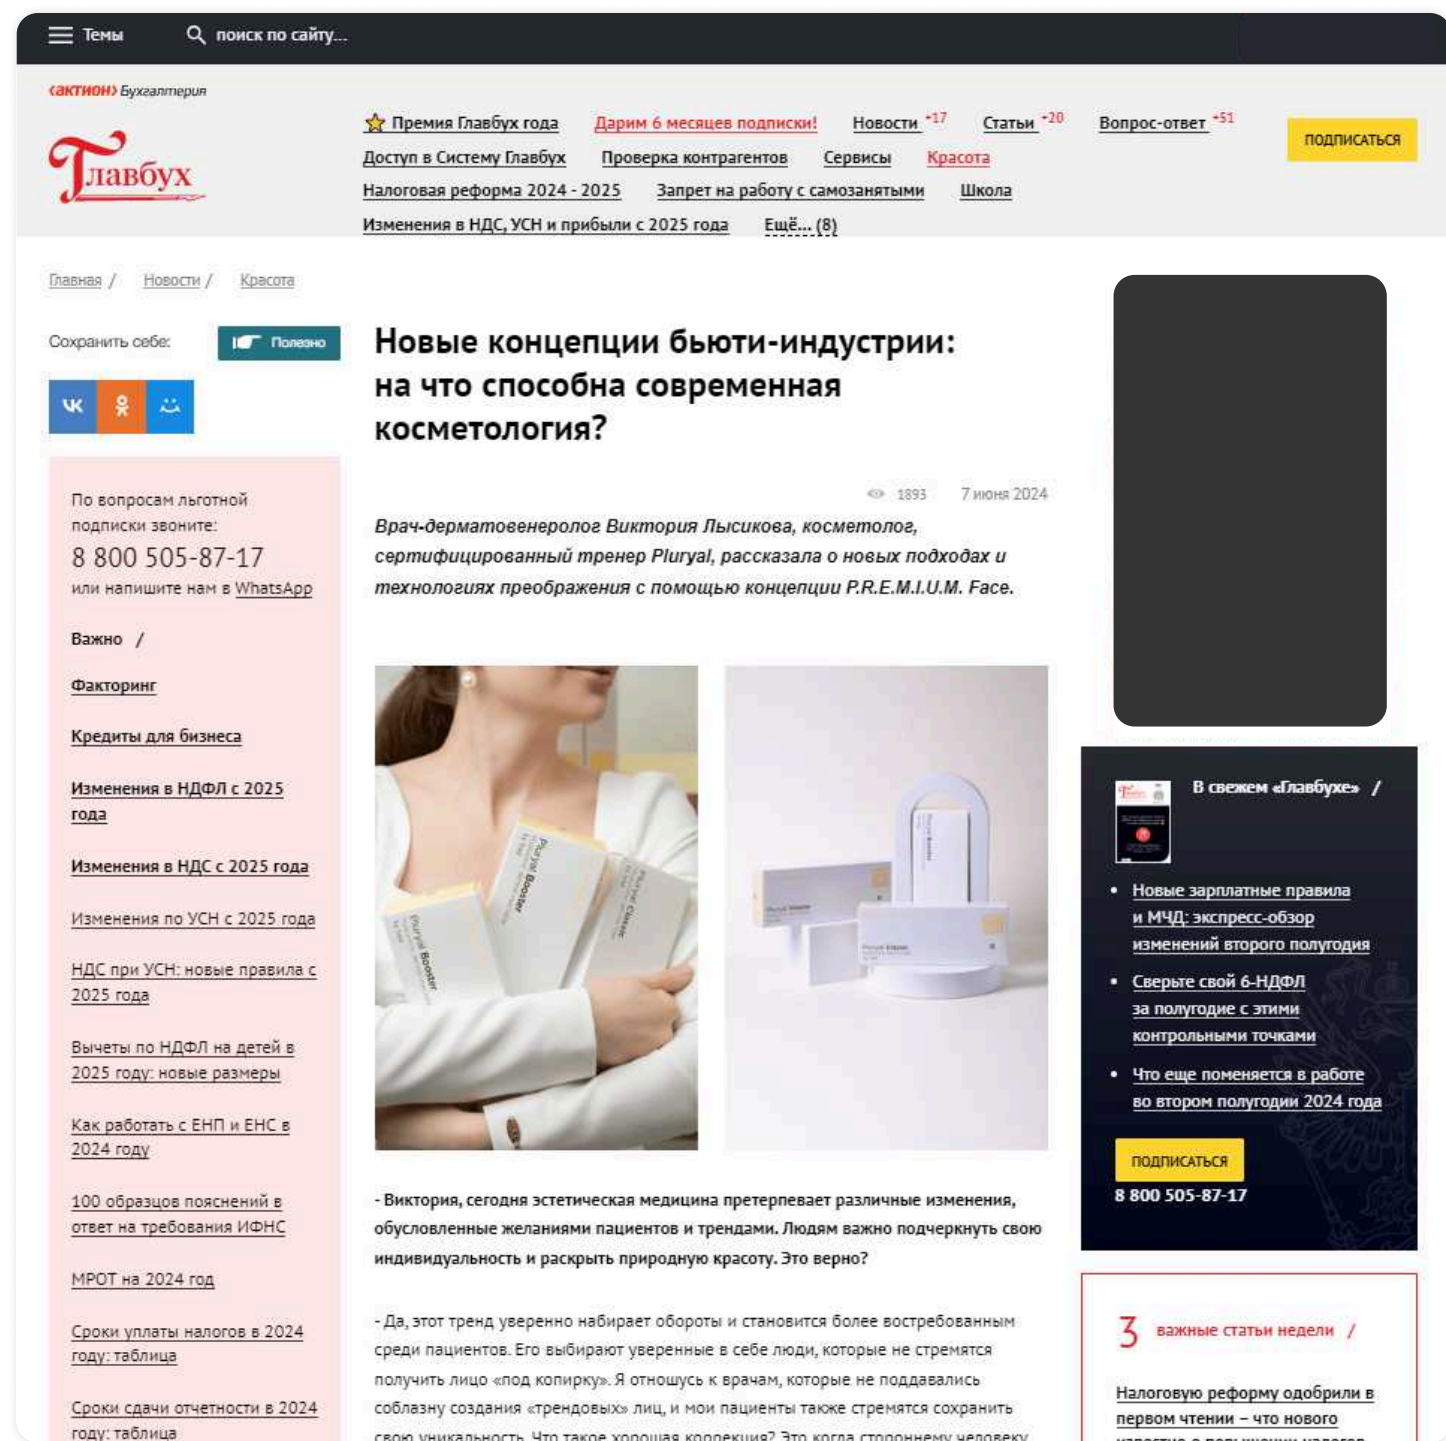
Темы поиск по сайту...

«актион» Бухгалтерия

Главбух

Премия Главбух года Дарим 6 месяцев подписки! Новости +17 Статьи +20 Вопрос-ответ +51 ПОДПИСАТЬСЯ
Доступ в Систему Главбух Проверка контрагентов Сервисы Красота
Налоговая реформа 2024 - 2025 Запрет на работу с самозанятыми Школа
Изменения в НДС, УСН и прибыли с 2025 года Ещё... (8)

Главная / Новости / Красота

Сохранить себе: Полезно

По вопросам льготной подписки звоните:
8 800 505-87-17
или напишите нам в WhatsApp

Важно /

Факторинг

Кредиты для бизнеса

Изменения в НДФЛ с 2025 года

Изменения в НДС с 2025 года

Изменения по УСН с 2025 года

НДС при УСН: новые правила с 2025 года

Вычеты по НДФЛ на детей в 2025 году: новые размеры

Как работать с ЕНП и ЕНС в 2024 году

100 образцов пояснений в ответ на требования ИФНС

МРОТ на 2024 год

Сроки уплаты налогов в 2024 году: таблица

Сроки сдачи отчетности в 2024 году: таблица

Новые концепции бьюти-индустрии: на что способна современная косметология?

1893 7 июня 2024

Врач-дерматовенеролог Виктория Лысикова, косметолог, сертифицированный тренер Pluryal, рассказала о новых подходах и технологиях преображения с помощью концепции P.R.E.M.I.U.M. Face.

- Виктория, сегодня эстетическая медицина претерпевает различные изменения, обусловленные желаниями пациентов и трендами. Людям важно подчеркнуть свою индивидуальность и раскрыть природную красоту. Это верно?

- Да, этот тренд уверенно набирает обороты и становится более востребованным среди пациентов. Его выбирают уверенные в себе люди, которые не стремятся получить лицо «под копирку». Я отношусь к врачам, которые не поддавались соблазну создания «трендовых» лиц, и мои пациенты также стремятся сохранить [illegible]

В свежем «Главбухе» /

• Новые зарплатные правила и МЧД: экспресс-обзор изменений второго полугодия
• Сверьте свой 6-НДФЛ за полугодие с этими контрольными точками
• Что еще поменяется в работе во втором полугодии 2024 года

ПОДПИСАТЬСЯ
8 800 505-87-17

3 важные статьи недели /

Налоговую реформу одобрили в первом чтении – что нового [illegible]